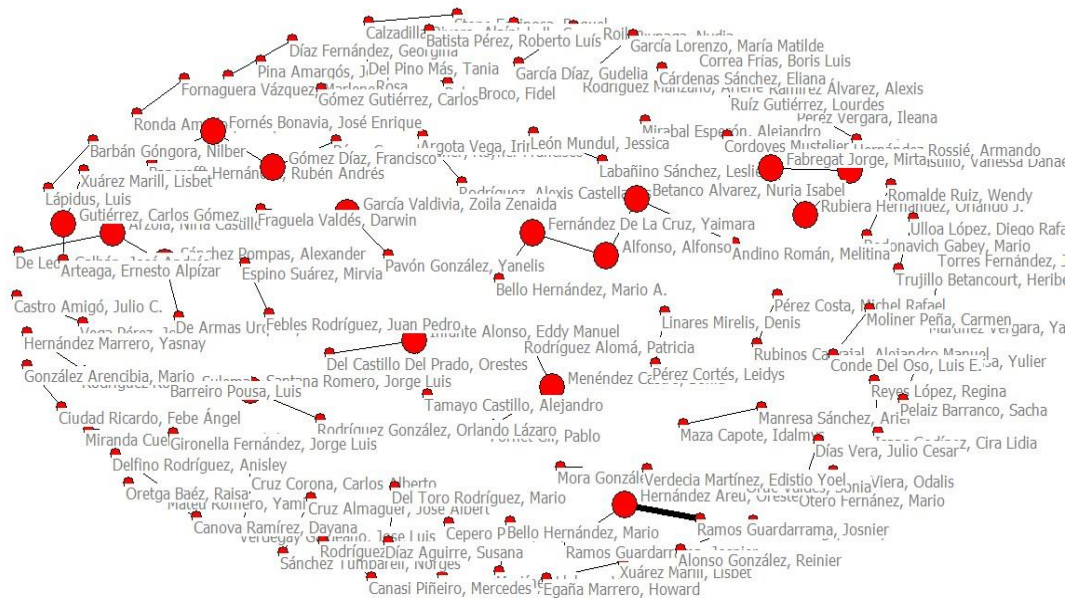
Calzadilla
Batista Pérez, Roberto Luís
García Lorenzo, María Matilde
Díaz Fernández, Georgina
Correa Frias, Boris Luis
Pina Amargós, J
Del Pino Más, Tania
García Díaz, Gudelia
Cárdenas Sánchez, Eliana
Fornaguera Vázquez
Gómez Gutiérrez, Carlos
Broco, Fidel
Rodríguez Manzano, Arlene Ramírez Álvarez, Alexis
Ruíz Gutiérrez, Lourdes
Pérez Vergara, Ileana
Ronda Am
Fornés Bonavia, José Enrique
Mirabal Espe
Cordoves Mustelier
Rossié, Armando
Argota Vega, Irin
León Mundul, Jessica
Barbán Góngora, Nilber
Gómez Díaz, Francisco
Labañino Sánchez, Lesli
Fabregat Jorge, Mirta
Hernández, Rubén Andrés
Xuárez Marill, Lisbet
Rodríguez, Alexis Castell
Betanco Alvarez, Nuria Isabel
Romalde Ruiz, Wendy
Lápidus, Luis
García Valdivia, Zoila Zenaida
Rubiera Hernández, Orlando J.
Gutiérrez, Carlos Gómez
Fraguela Valdés, Darwin
Fernández De La Cruz, Yaimara
Ulloa López, Diego Rafa
Arzola, Nina Castillo
Alfonso, Alfonso
Redonavich Gabey, Mario
De Leo
Sánchez Pompas, Alexander
Andino Román, Melitina
Torres Fernández,
Arteaga, Ernesto Alpízar
Pavón González, Yanelis
Trujillo Betancourt, Heribe
Espino Suárez, Mirvia
Bello Hernández, Mario A.
Castro Amigó, Julio C.
Pérez Costa, Michel Rafael
De Armas Ur
Febles Rodríguez, Juan Pedro
Moliner Peña, Carmen
Vega Pérez
Alonso, Eddy Manuel
Linares Mirelis, Denis
Martínez Vergara, Ya
Hernández Marrero, Yasnay
Rodríguez Alomá, Patricia
Rubinos C
Alejandro Manuel
Del Castillo Del Prado, Orestes
Conde Del Oso, Luis E.
Yulier
González Arencibia, Mario
Santana Romero, Jorge Luis
Menéndez Ca
Pérez Cortés, Leidys
Barreiro Pousa, Luis
Reyes López, Regina
Tamayo Castillo, Alejandro
Pelaiz Barranco, Sacha
Ciudad Ricardo, Febe Ángel
Rodríguez González, Orlando Lázaro
Manresa Sánchez, Arie
Miranda Cue
Gironella Fernández, Jorge Luis
Pablo
Maza Capote, Idalmi
Cira Lidia
Delfino Rodríguez, Anisley
Días Vera, Julio Cesar
Cruz Corona, Carlos Alberto
Mora Gonzál
Verdecia Martínez, Edistio Yoel
Oretga Baéz, Raisa
Viera, Odalis
Mateu Romero, Yami
Del Toro Rodríguez, Mario
Hernández Areu, Oreste
Otero Fernández, Mario
Cruz Almaguer, José Albert
Canova Ramírez, Dayana
Cepero P
Bello Hernández, Mario
Ramos Guardarrama, Josnier
Rodríguez
Díaz Aguirre, Susana
Ramos Guardarr
Alonso González, Reinier
Sánchez Tumbarell, Norges
Xuárez Marill, Lisbet
Canasi Piñeiro, Mercedes
Egaña Marrero, Howard